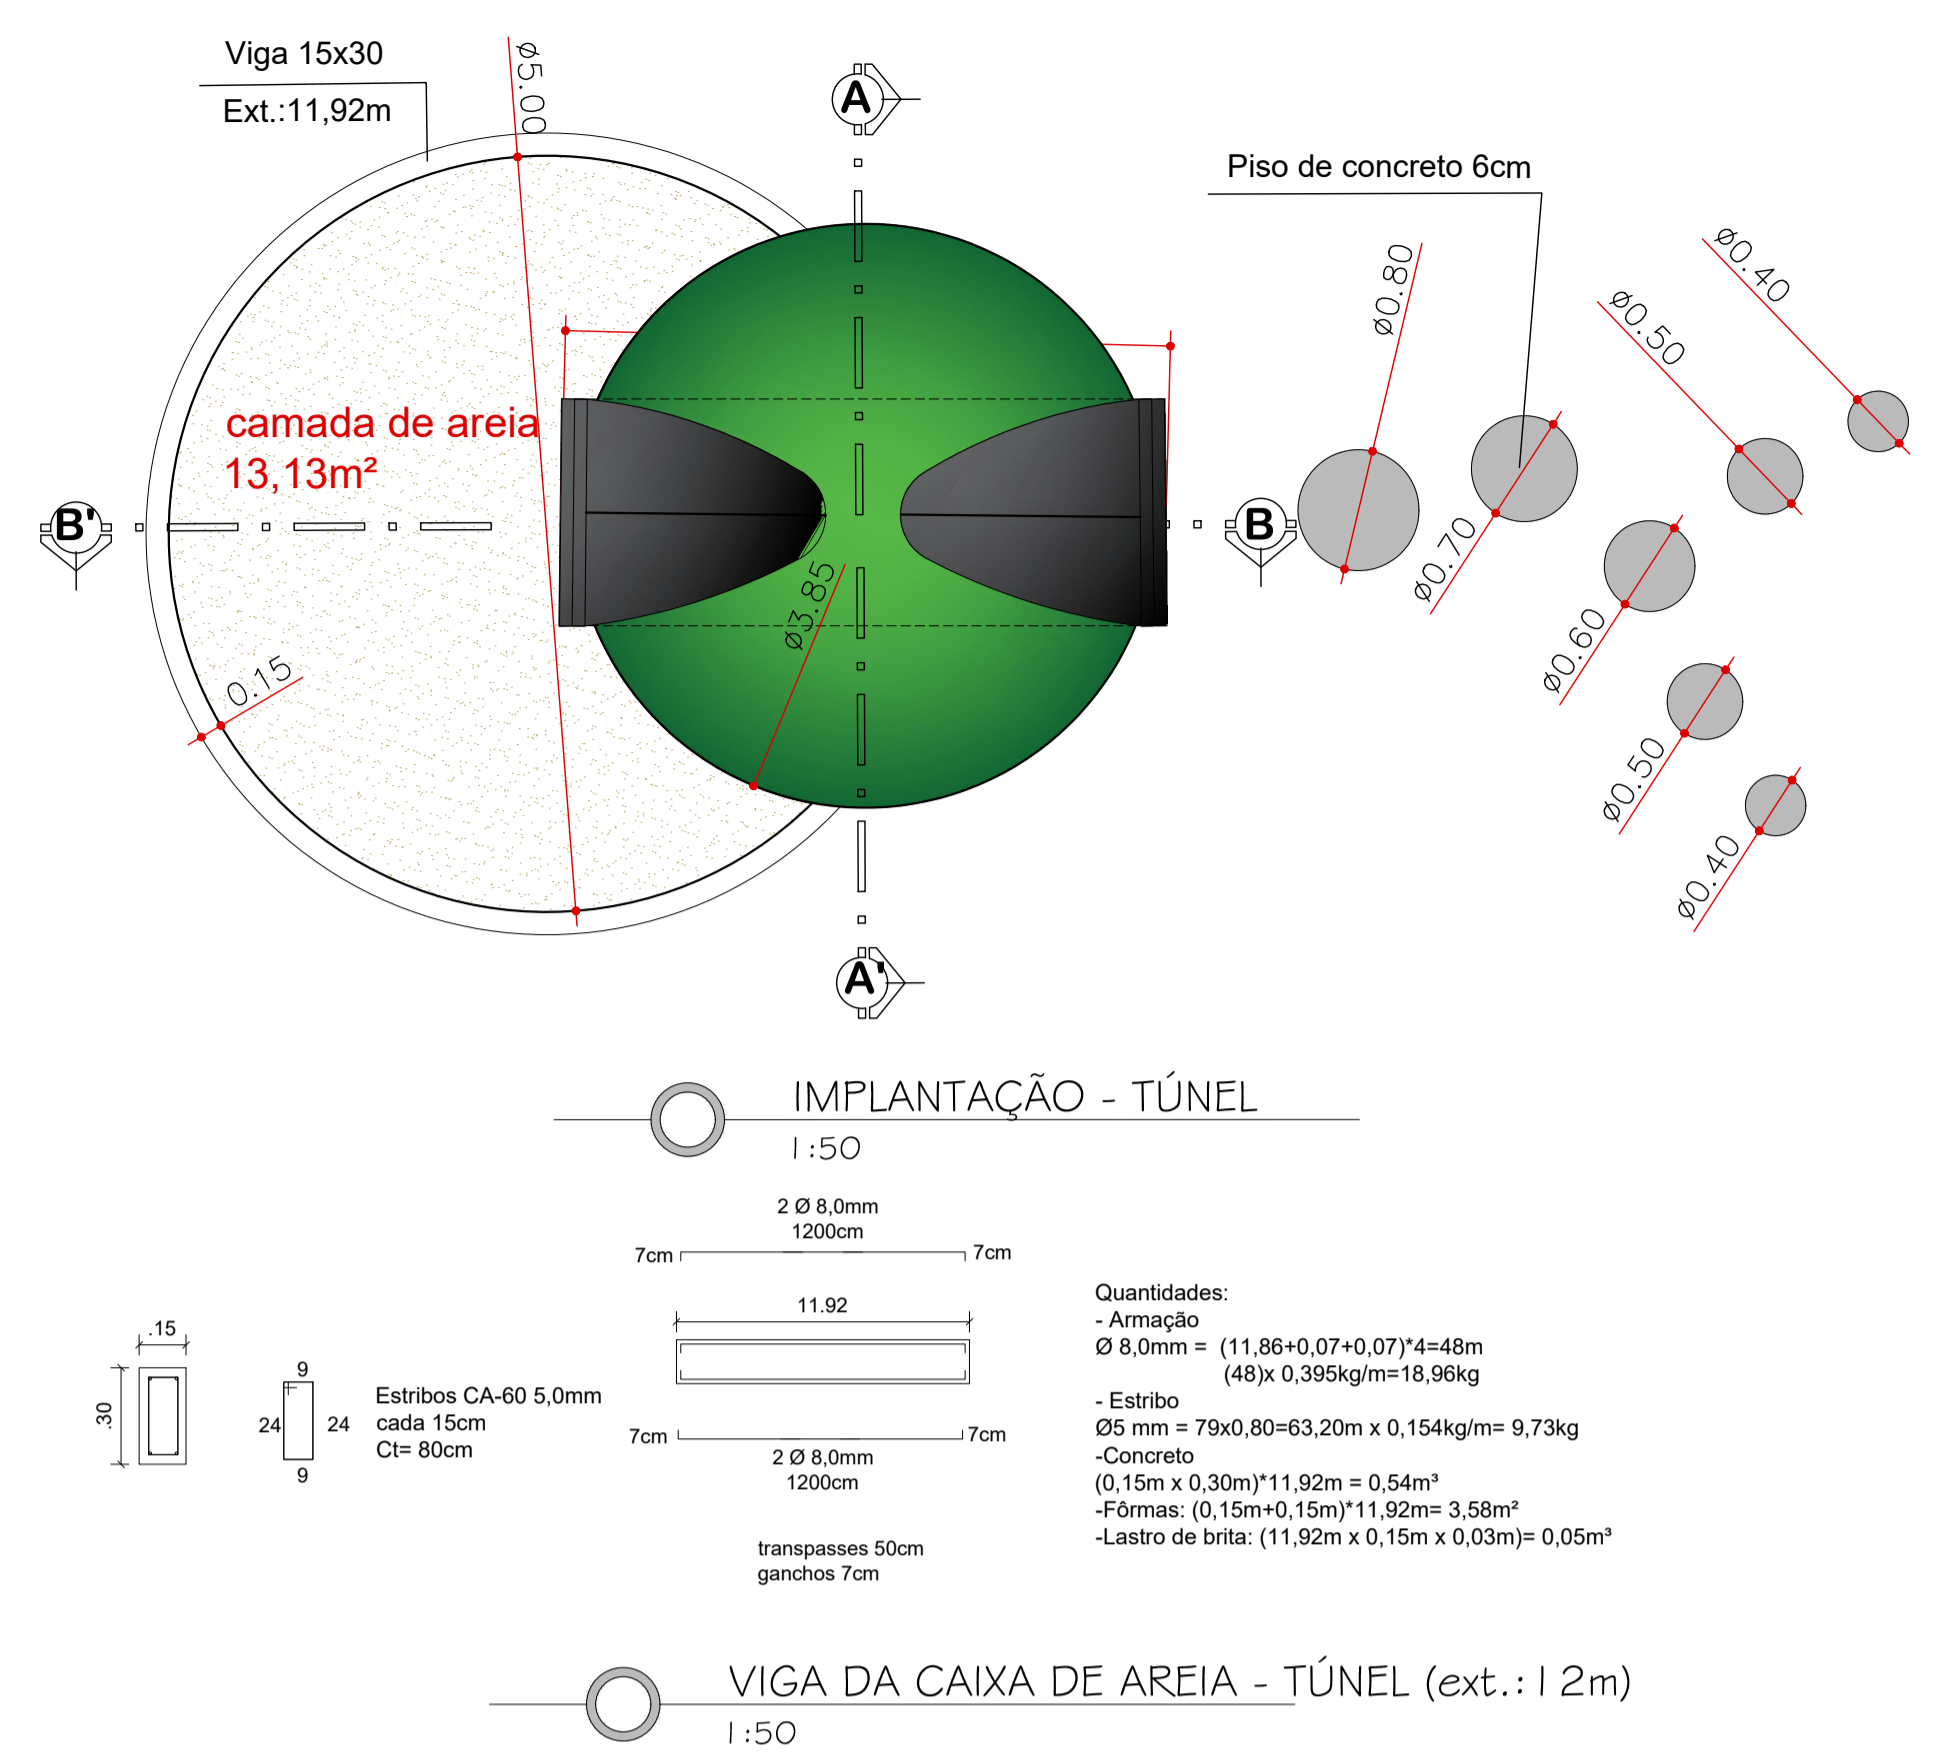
Viga 15x30
Ext.:11,92m

ø5.00

A

Piso de concreto 6cm

ø0.80

ø0.40

ø0.50

camada de areia
13,13m²

B'

B

ø0.70

ø0.60

ø3.85

0.15

ø0.50

ø0.40

A'

IMPLANTAÇÃO - TÚNEL
1:50

2 Ø 8,0mm
1200cm
7cm 7cm

11.92

7cm 7cm
2 Ø 8,0mm
1200cm

transpasses 50cm
ganchos 7cm

.15
.30

9
24 24
9

Estribos CA-60 5,0mm
cada 15cm
Ct= 80cm

Quantidades:
- Armação
Ø 8,0mm = (11,86+0,07+0,07)*4=48m
(48)x 0,395kg/m=18,96kg
- Estribo
Ø5 mm = 79x0,80=63,20m x 0,154kg/m= 9,73kg
-Concreto
(0,15m x 0,30m)*11,92m = 0,54m³
-Fôrmas: (0,15m+0,15m)*11,92m= 3,58m²
-Lastro de brita: (11,92m x 0,15m x 0,03m)= 0,05m³

VIGA DA CAIXA DE AREIA - TÚNEL (ext.: 12m)
1:50